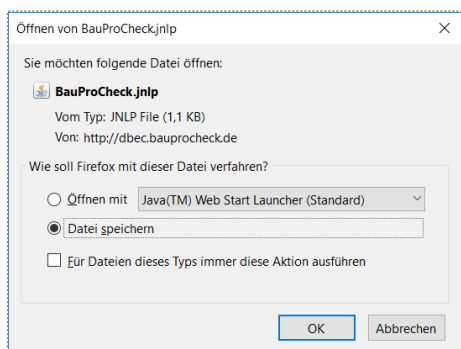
Öffnen von BauProCheck.jnlp

×

Sie möchten folgende Datei öffnen:

BauProCheck.jnlp

Vom Typ: JNLP File (1,1 KB)

Von: http://dbec.bauprocheck.de

Wie soll Firefox mit dieser Datei verfahren?

Öffnen mit Java(TM) Web Start Launcher (Standard)

Datei speichern

Für Dateien dieses Typs immer diese Aktion ausführen

OK

Abbrechen